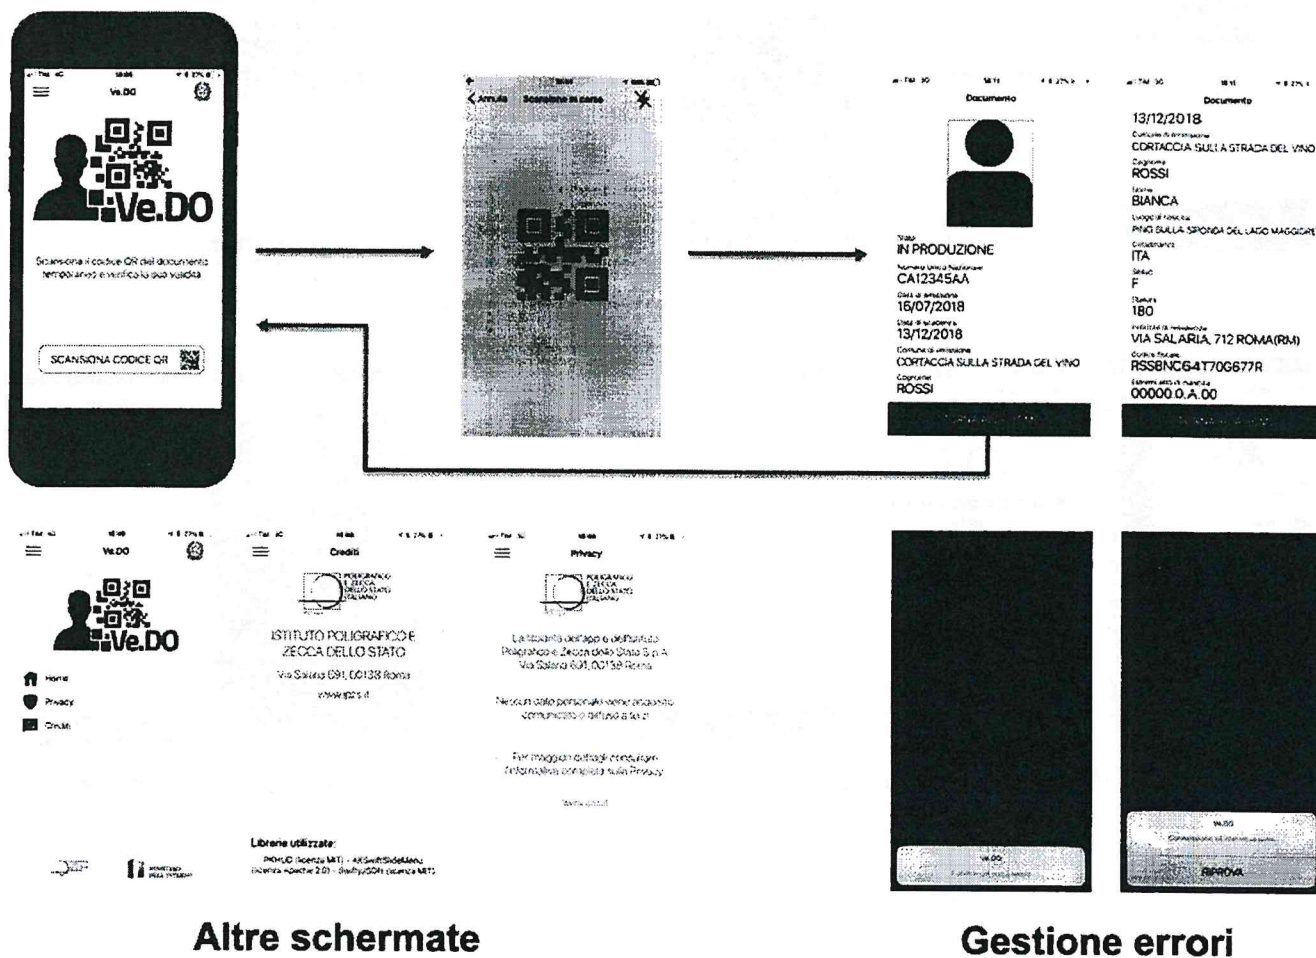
Ve.DO

Ve.DO

Scansiona il codice QR del documento temporaneo e verifica la sua validità

SCANSIONA CODICE QR

Annulla Scansione in corso

Documento

Stato
IN PRODUZIONE
Numero Unico Nazionale
CA12345AA
Data di emissione
16/07/2018
Data di scadenza
13/12/2018
Comune di emissione
CORTACCIA SULLA STRADA DEL VINO
Cognome
ROSSI

Documento

13/12/2018
Comune di emissione
CORTACCIA SULLA STRADA DEL VINO
Cognome
ROSSI
Nome
BIANCA
Luogo di nascita
PINO SULLA SPONDA DEL LAGO MAGGIORE
Cittadinanza
ITA
Sesso
F
Statura
180
Indirizzo di residenza
VIA SALARIA, 712 ROMA(RM)
Codice fiscale
RSSBNC64T70G677R
Estremi atto di nascita
00000.0.A.00

Ve.DO

Ve.DO

Home
Privacy
Crediti

Crediti

POLIGRAFICO E ZECCA DELLO STATO ITALIANO

ISTITUTO POLIGRAFICO E ZECCA DELLO STATO

Via Salaria 691, 00138 Roma

www.ipzs.it

Librerie utilizzate:
PKHUD (licenza MIT) - AKSwiftSlideMenu (licenza Apache 2.0) - SwiftyJSON (licenza MIT)

Privacy

POLIGRAFICO E ZECCA DELLO STATO ITALIANO

La titolarità dell'app è dell'Istituto Poligrafico e Zecca dello Stato S.p.A. Via Salaria 691, 00138 Roma

Nessun dato personale viene acquisito, comunicato o diffuso a terzi

Per maggiori dettagli consultare l'informativa completa sulla Privacy

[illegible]

Ve.DO

RIPROVA

Altre schermate

Gestione errori